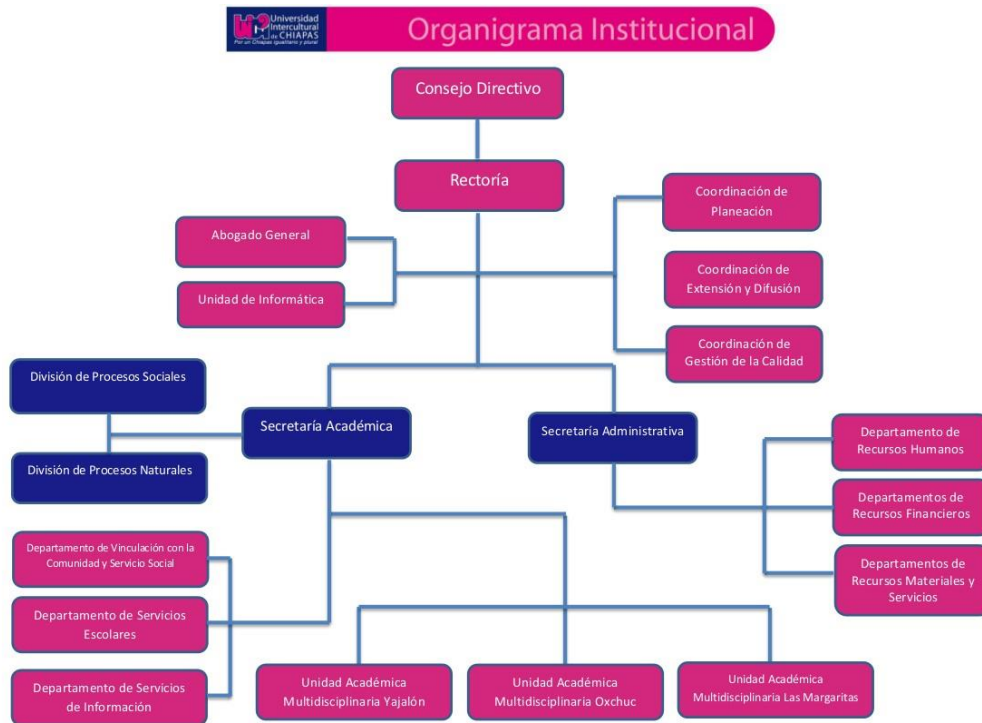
Universidad Intercultural de CHIAPAS
Por un Chiapas igualitario y plural

Organigrama Institucional

Consejo Directivo

Rectoría

Abogado General

Unidad de Informática

Coordinación de Planeación

Coordinación de Extensión y Difusión

Coordinación de Gestión de la Calidad

División de Procesos Sociales

División de Procesos Naturales

Secretaría Académica

Secretaría Administrativa

Departamento de Recursos Humanos

Departamentos de Recursos Financieros

Departamentos de Recursos Materiales y Servicios

Departamento de Vinculación con la Comunidad y Servicio Social

Departamento de Servicios Escolares

Departamento de Servicios de Información

Unidad Académica Multidisciplinaria Yajalón

Unidad Académica Multidisciplinaria Oxchuc

Unidad Académica Multidisciplinaria Las Margaritas